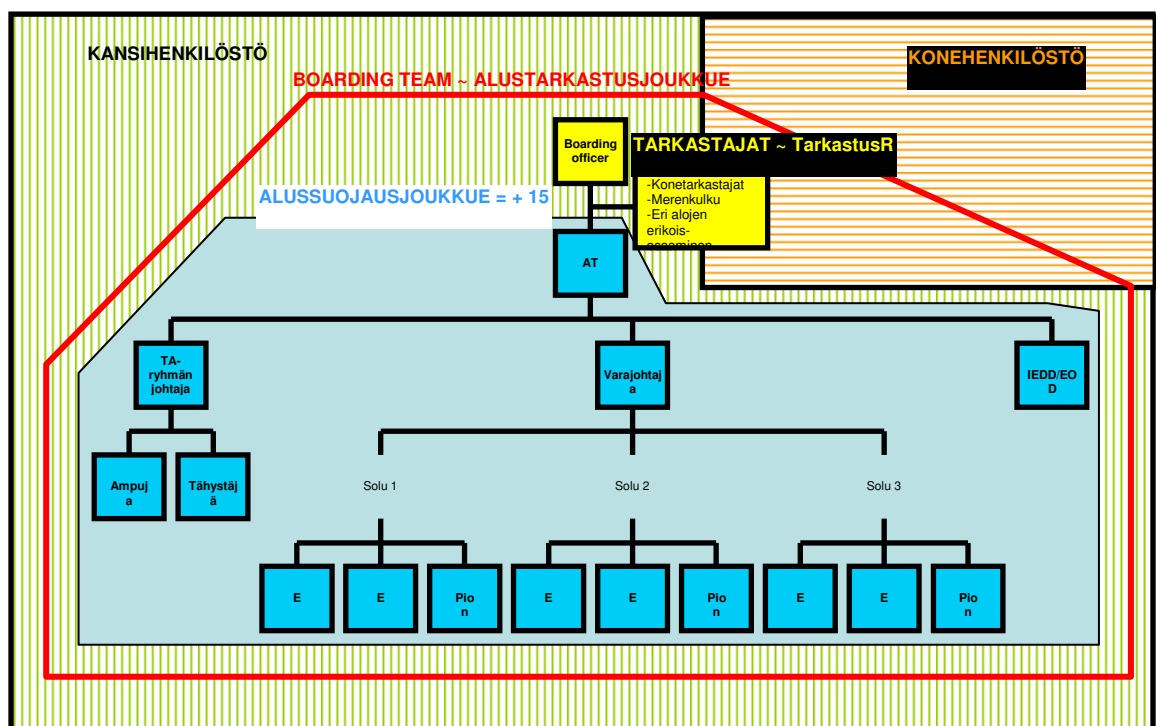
KANSIHENKILÖSTÖ

KONEHENKILÖSTÖ

BOARDING TEAM ~ ALUSTARKASTUSJOUKKUE

Boarding officer

TARKASTAJAT ~ TarkastusR

-Konetarkastajat
-Merenkulku
-Eri alojen erikois-
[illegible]

ALUSSUOJAUSJOUKKUE = + 15

AT

TA-ryhmän johtaja

Varajohtaja

IEDD/EOD

Ampuja

Tähystäjä

Solu 1

Solu 2

Solu 3

E

E

Pion

E

E

Pion

E

E

Pion